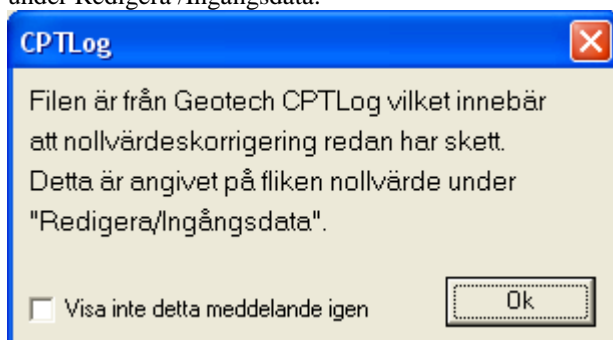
under Redigera /Ingångsdata.

CPTLog

Filen är från Geotech CPTLog vilket innebär att nollvärdeskorrigering redan har skett. Detta är angivet på fliken nollvärde under "Redigera/Ingångsdata".

Visa inte detta meddelande igen

Ok